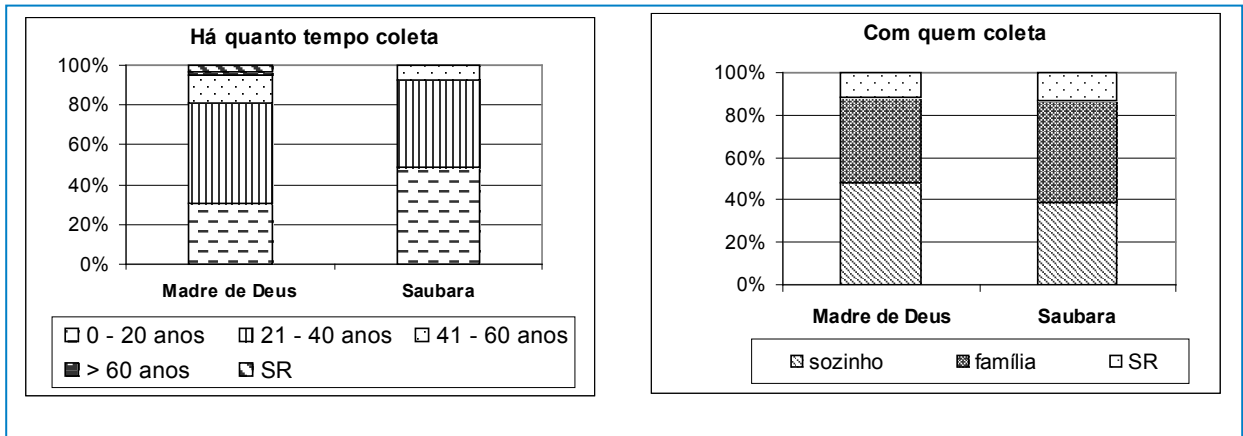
Há quanto tempo coleta

100%
80%
60%
40%
20%
0%

Madre de Deus
Saubara

0 - 20 anos
21 - 40 anos
41 - 60 anos
> 60 anos
SR

Com quem coleta

100%
80%
60%
40%
20%
0%

Madre de Deus
Saubara

sozinho
família
SR